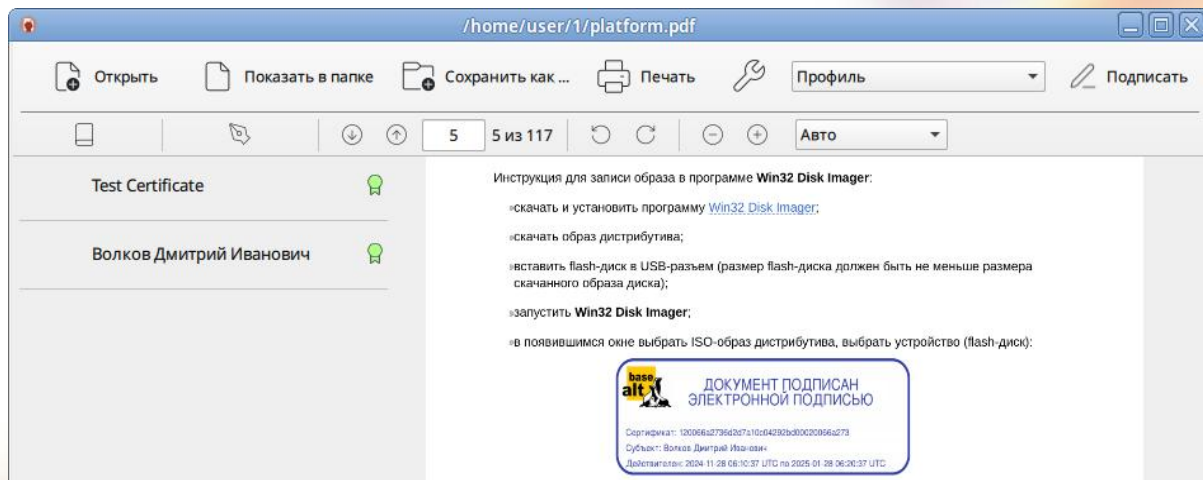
/home/user/1/platform.pdf

Открыть Показать в папке Сохранить как ... Печать Профиль Подписать

5 5 из 117 Авто

Test Certificate

Волков Дмитрий Иванович

Инструкция для записи образа в программе **Win32 Disk Imager**:

»скачать и установить программу Win32 Disk Imager;

»скачать образ дистрибутива;

»вставить flash-диск в USB-разъем (размер flash-диска должен быть не меньше размера скачанного образа диска);

»запустить **Win32 Disk Imager**;

»в появившимся окне выбрать ISO-образ дистрибутива, выбрать устройство (flash-диск):

base alt

ДОКУМЕНТ ПОДПИСАН ЭЛЕКТРОННОЙ ПОДПИСЬЮ

Сертификат: 120066a2736d2d7a10c04292bd00020066a273

Субъект: Волков Дмитрий Иванович

Действителен: 2024-11-28 06:10:37 UTC по 2025-01-28 06:20:37 UTC